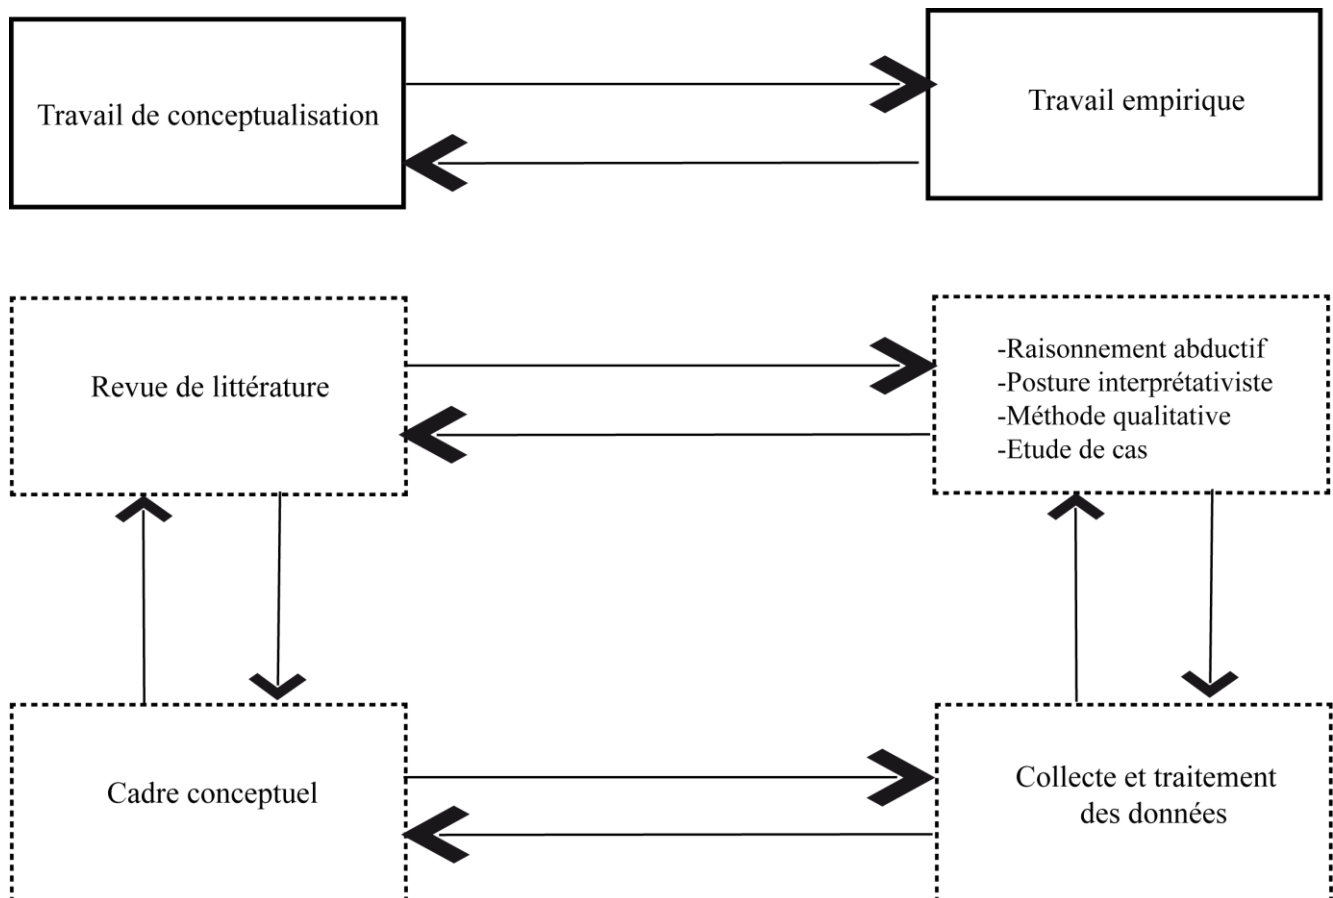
Travail de conceptualisation

Travail empirique

Revue de littérature

-Raisonnement abductif
-Posture interprétativiste
-Méthode qualitative
-Etude de cas

Cadre conceptuel

Collecte et traitement des données